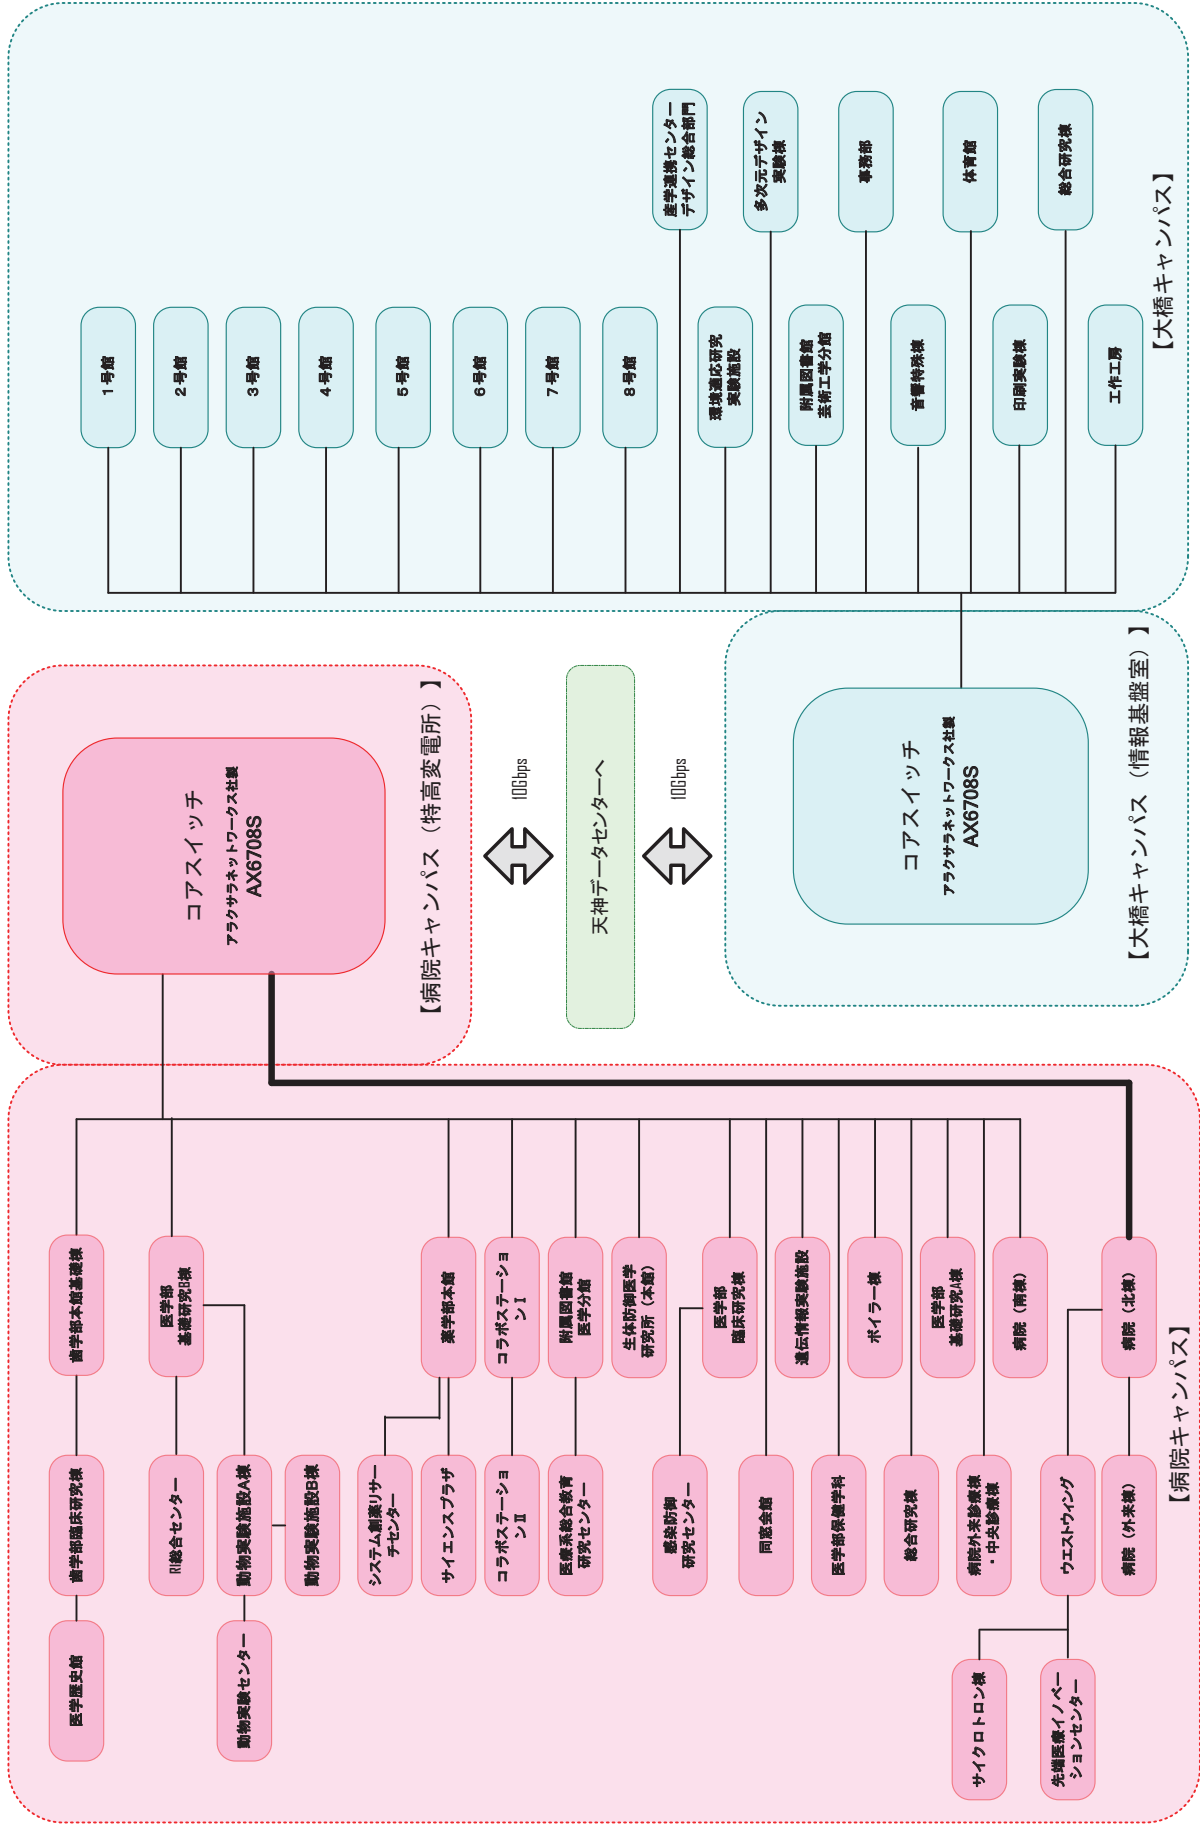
【大橋キャンパス】

産学連携センター デザイン総合部門
多次元デザイン 実験棟
事務部
体育館
総合研究棟

1号館
2号館
3号館
4号館
5号館
6号館
7号館
8号館
環境適応研究 実験施設
附属図書館 芸術工学分館
音響特殊棟
印刷実験棟
工作工房

【大橋キャンパス（情報基盤室）】

コアスイッチ
アラクサラネットワークス社製
AX6708S

10Gbps

天神データセンターへ

10Gbps

【病院キャンパス（特高変電所）】

コアスイッチ
アラクサラネットワークス社製
AX6708S

【病院キャンパス】

歯学部本館基礎棟
医学部 基礎研究B棟
薬学部本館
コラボステーション I
附属図書館 医学分館
生体防御医学 研究所（本館）
医学部 臨床研究棟
遺伝情報実験施設
ボイラー棟
医学部 基礎研究A棟
病院（南棟）
病院（北棟）

歯学部臨床研究棟
RI総合センター
動物実験施設A棟
動物実験施設B棟
システム創薬リサーチセンター
サイエンスプラザ
コラボステーション II
医療系総合教育 研究センター
感染防御 研究センター
同窓会館
医学部保健学科
総合研究棟
病院外来診療棟 ・中央診療棟
ウエストウィング
病院（外来棟）

医学歴史館
動物実験センター
サイクロトロン棟
先端医療イノベーションセンター